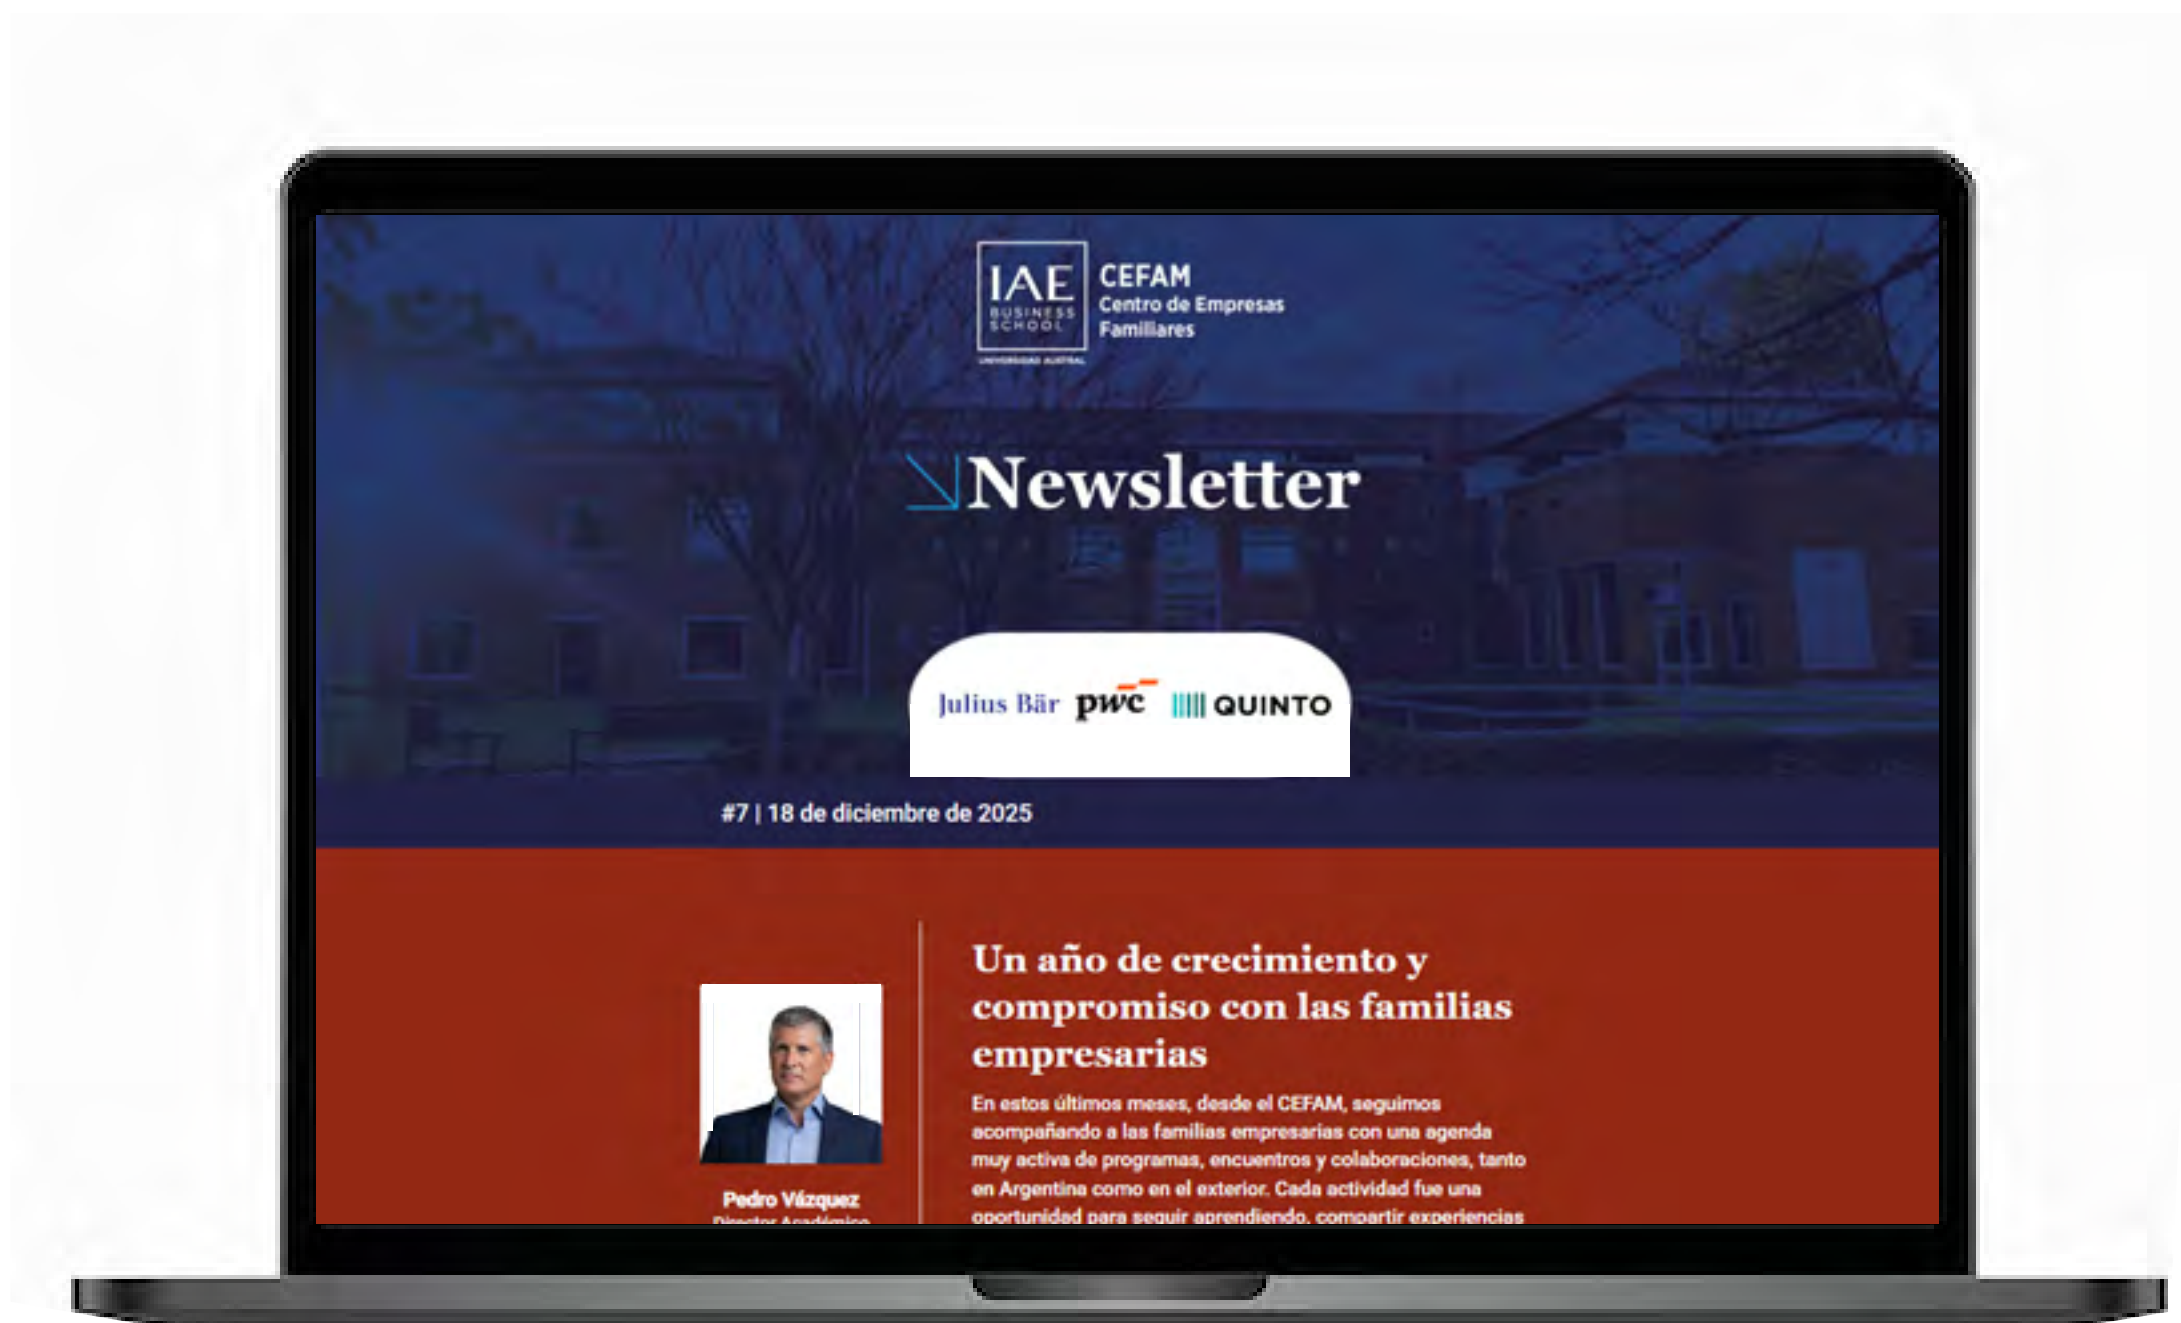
IAE BUSINESS SCHOOL
UNIVERSIDAD AUSTRAL

CEFAM
Centro de Empresas Familiares

Newsletter

Julius Bär pwc QUINTO

#7 | 18 de diciembre de 2025

Un año de crecimiento y compromiso con las familias empresarias

En estos últimos meses, desde el CEFAM, seguimos acompañando a las familias empresarias con una agenda muy activa de programas, encuentros y colaboraciones, tanto en Argentina como en el exterior. Cada actividad fue una oportunidad para seguir aprendiendo, compartir experiencias

Pedro Vázquez
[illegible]